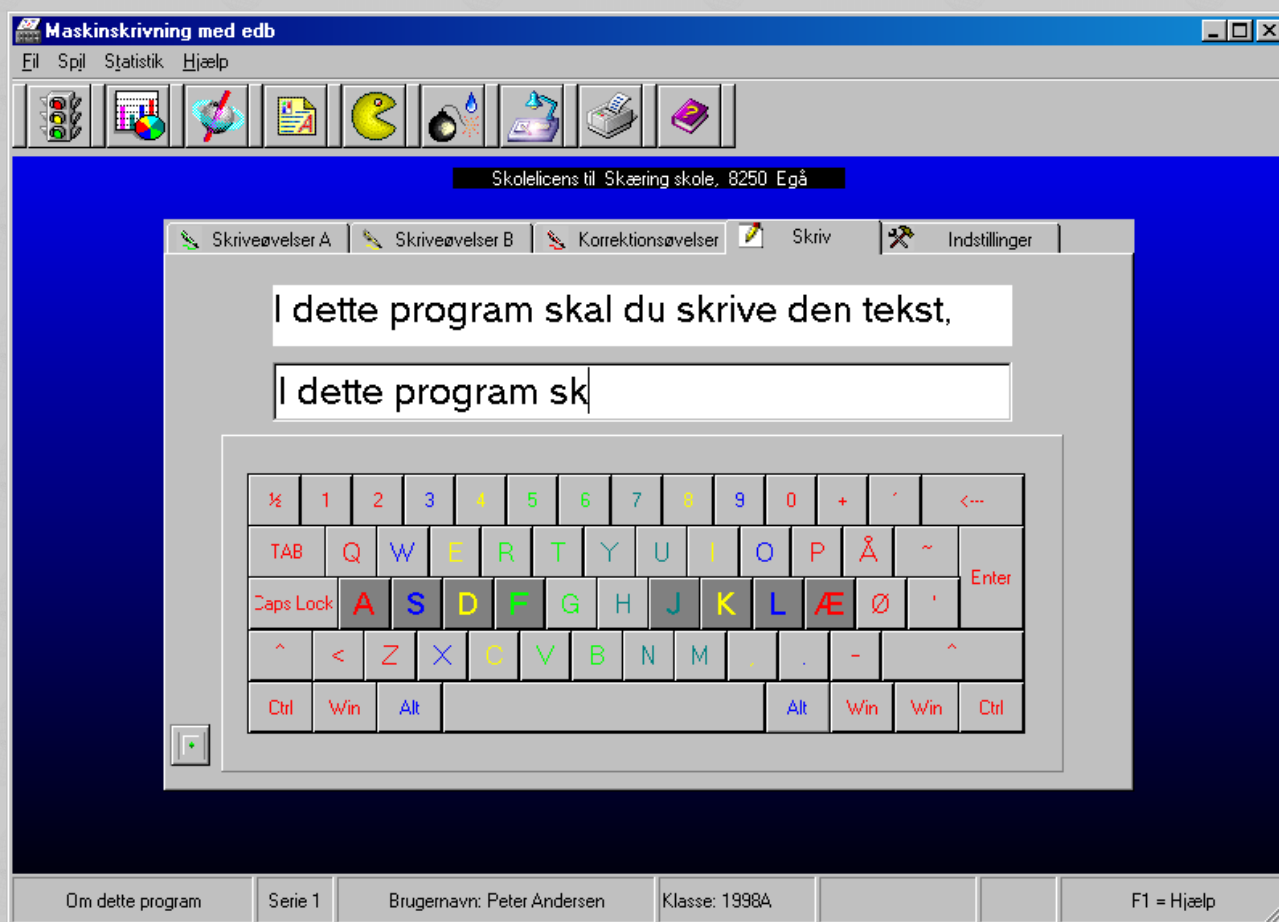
Maskinskrivning med edb

Fil Spil Statistik Hjælp

Skolelicens til Skæring skole, 8250 Egå

Skriveøvelser A | Skriveøvelser B | Korrektionsøvelser | Skriv | Indstillinger

I dette program skal du skrive den tekst,

I dette program sk

½ 1 2 3 4 5 6 7 8 9 0 + ´ <---
TAB Q W E R T Y U I O P Å ¨ Enter
Caps Lock A S D F G H J K L Æ Ø '
^ < Z X C V B N M , . - ^
Ctrl Win Alt Alt Win Win Ctrl

Om dette program | Serie 1 | Brugernavn: Peter Andersen | Klasse: 1998A | F1 = Hjælp